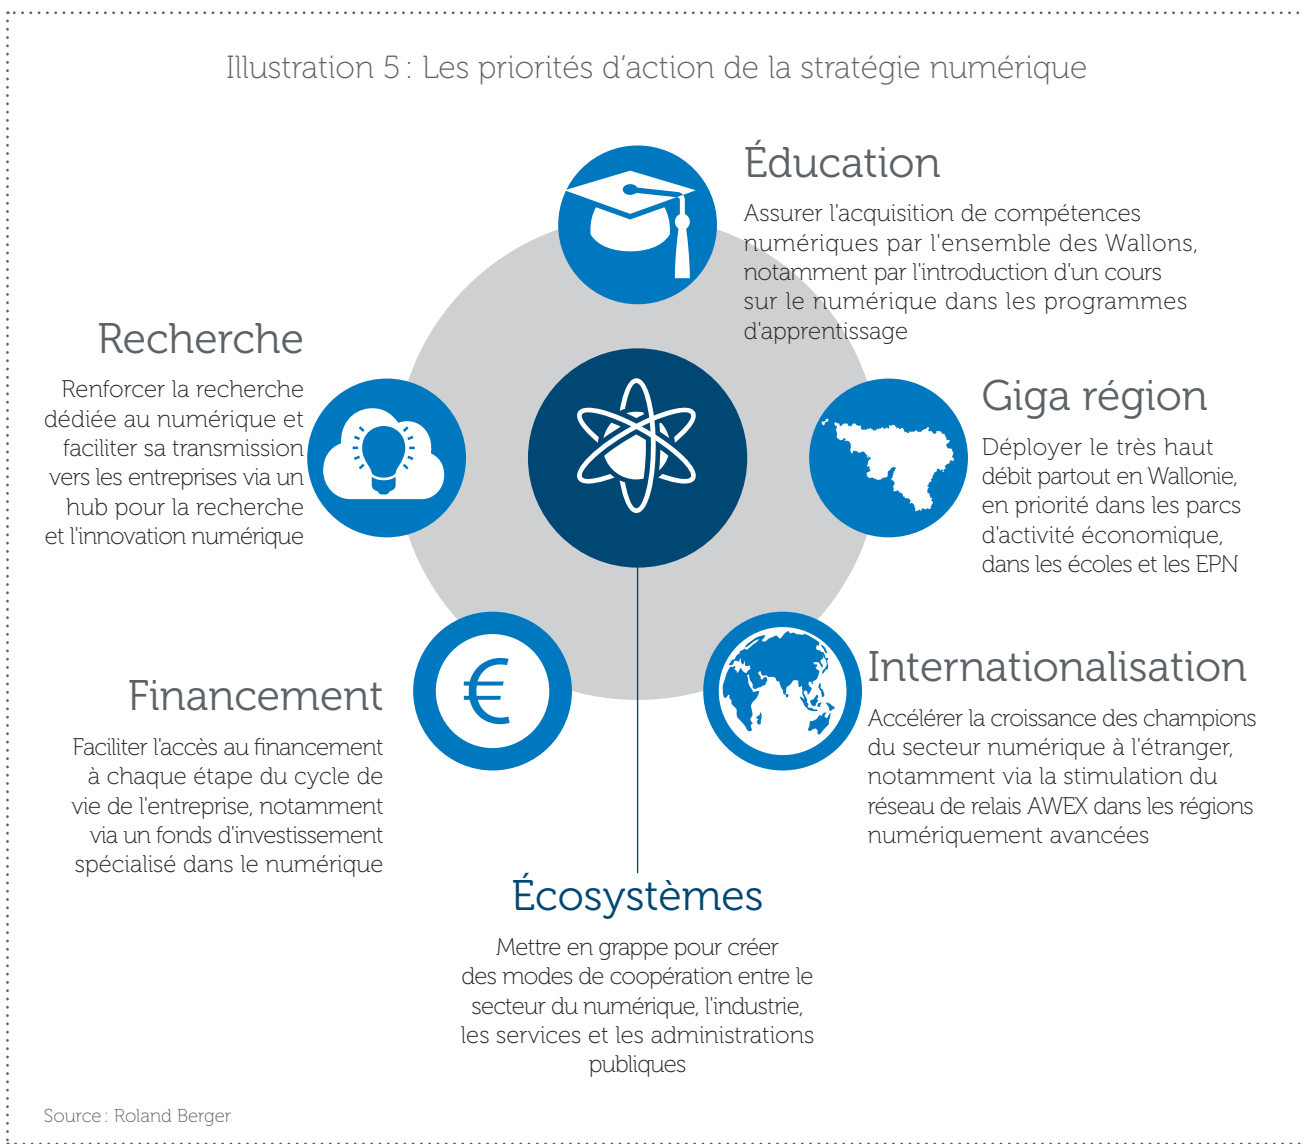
Illustration 5 : Les priorités d'action de la stratégie numérique

Éducation

Assurer l'acquisition de compétences numériques par l'ensemble des Wallons, notamment par l'introduction d'un cours sur le numérique dans les programmes d'apprentissage

Recherche

Renforcer la recherche dédiée au numérique et faciliter sa transmission vers les entreprises via un hub pour la recherche et l'innovation numérique

Giga région

Déployer le très haut débit partout en Wallonie, en priorité dans les parcs d'activité économique, dans les écoles et les EPN

Financement

Faciliter l'accès au financement à chaque étape du cycle de vie de l'entreprise, notamment via un fonds d'investissement spécialisé dans le numérique

Internationalisation

Accélérer la croissance des champions du secteur numérique à l'étranger, notamment via la stimulation du réseau de relais AWEX dans les régions numériquement avancées

Écosystèmes

Mettre en grappe pour créer des modes de coopération entre le secteur du numérique, l'industrie, les services et les administrations publiques

Source : Roland Berger